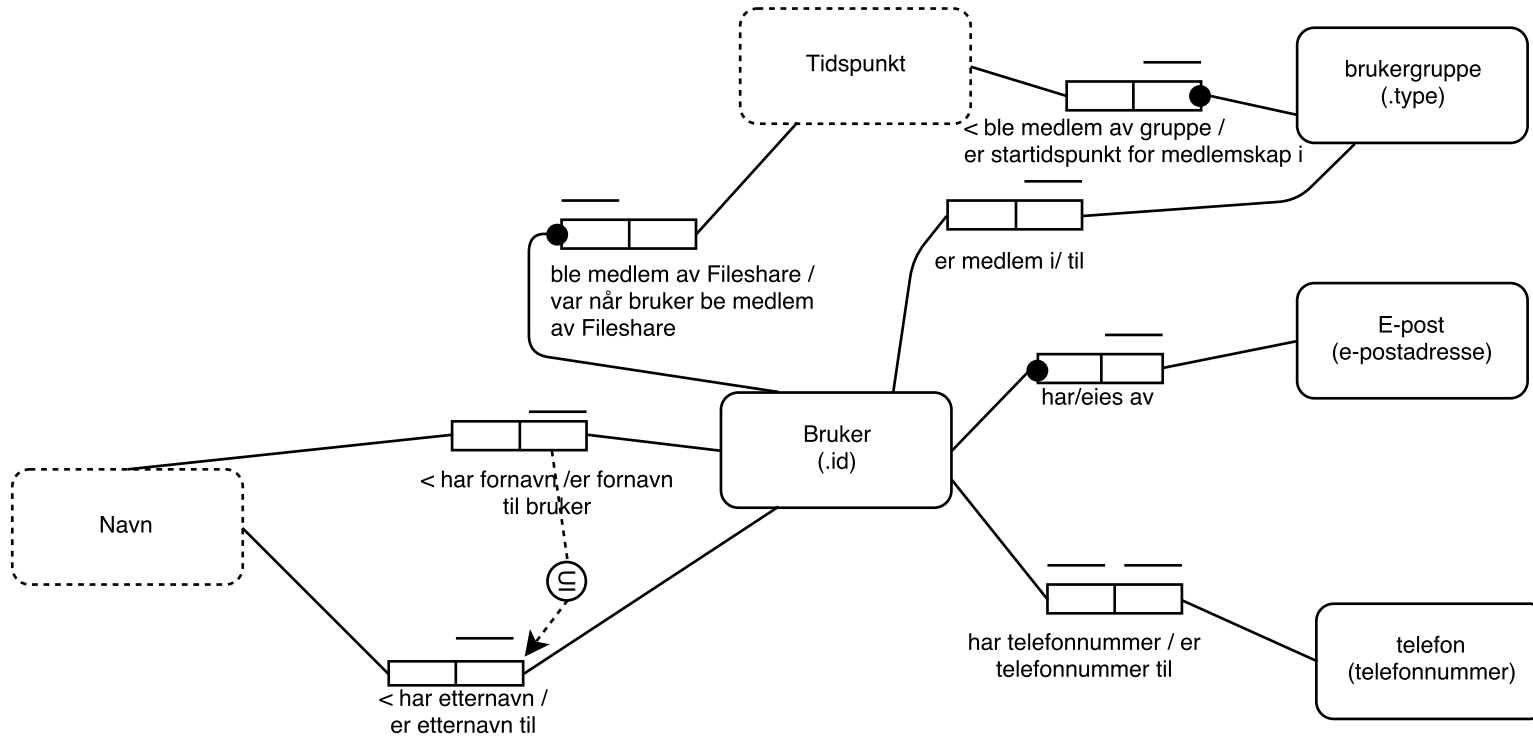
Tidspunkt

brukergruppe
(.type)

< ble medlem av gruppe /
er startidspunkt for medlemskap i

ble medlem av Fileshare /
var når bruker be medlem
av Fileshare

er medlem i/ til

E-post
(e-postadresse)

har/eies av

Bruker
(.id)

< har fornavn /er fornavn
til bruker

Navn

$\subseteq$

har telefonnummer / er
telefonnummer til

telefon
(telefonnummer)

< har etternavn /
er etternavn til